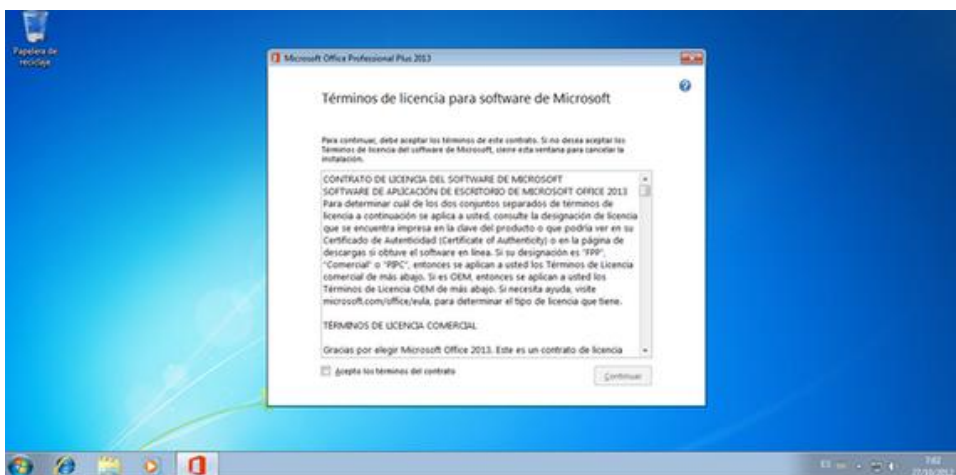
Papelera de reciclaje

Microsoft Office Professional Plus 2013

Términos de licencia para software de Microsoft

Para continuar, debe aceptar los términos de este contrato. Si no desea aceptar los Términos de licencia del software de Microsoft, cierre esta ventana para cancelar la instalación.

CONTRATO DE LICENCIA DEL SOFTWARE DE MICROSOFT
SOFTWARE DE APLICACIÓN DE ESCRITORIO DE MICROSOFT OFFICE 2013
Para determinar cuál de los dos conjuntos separados de términos de licencia a continuación se aplica a usted, consulte la designación de licencia que se encuentra impresa en la clave del producto o que podría ver en su Certificado de Autenticidad (Certificate of Authenticity) o en la página de descargas si obtuvo el software en línea. Si su designación es "FPP", "Comercial" o "PIPC", entonces se aplican a usted los Términos de Licencia comercial de más abajo. Si es OEM, entonces se aplican a usted los Términos de Licencia OEM de más abajo. Si necesita ayuda, visite microsoft.com/office/eula, para determinar el tipo de licencia que tiene.

TÉRMINOS DE LICENCIA COMERCIAL

Gracias por elegir Microsoft Office 2013. Este es un contrato de licencia

Acepto los términos del contrato

Continuar

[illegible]